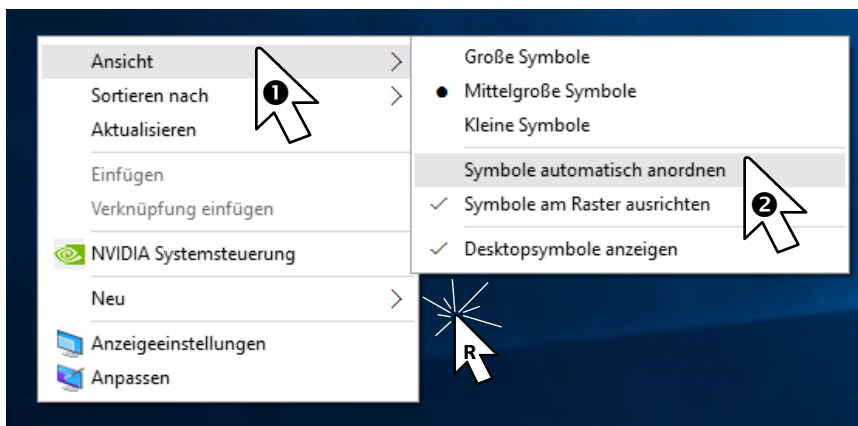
Ansicht
Sortieren nach
Aktualisieren
Einfügen
Verknüpfung einfügen
NVIDIA Systemsteuerung
Neu
Anzeigeeinstellungen
Anpassen

❶

Große Symbole
Mittelgroße Symbole
Kleine Symbole
Symbole automatisch anordnen
Symbole am Raster ausrichten
Desktopsymbole anzeigen

❷

R